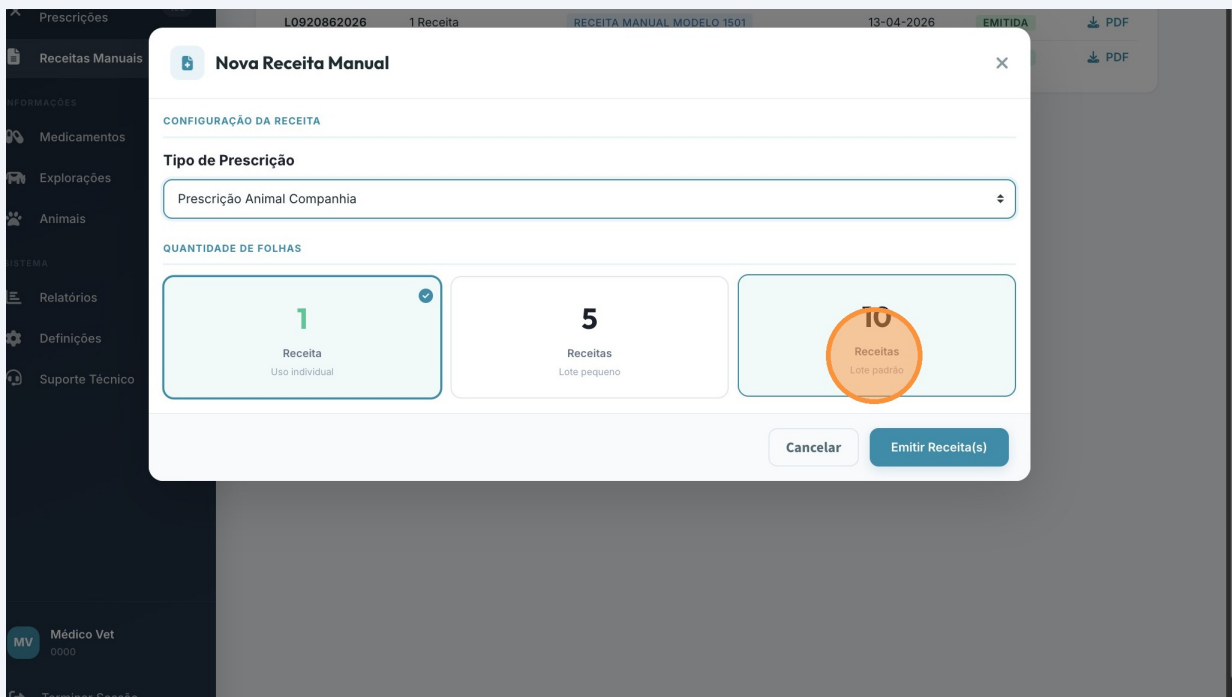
Prescrições
Receitas Manuais
INFORMAÇÕES
Medicamentos
Explorações
Animais
SISTEMA
Relatórios
Definições
Suporte Técnico

MV Médico Vet
0000
Terminar Sessão

L0920862026 1 Receita RECEITA MANUAL MODELO 1501 13-04-2026 EMITIDA PDF
PDF

Nova Receita Manual

CONFIGURAÇÃO DA RECEITA

Tipo de Prescrição

Prescrição Animal Companhia

QUANTIDADE DE FOLHAS

1
Receita
Uso individual

5
Receitas
Lote pequeno

10
Receitas
Lote padrão

Cancelar
Emitir Receita(s)